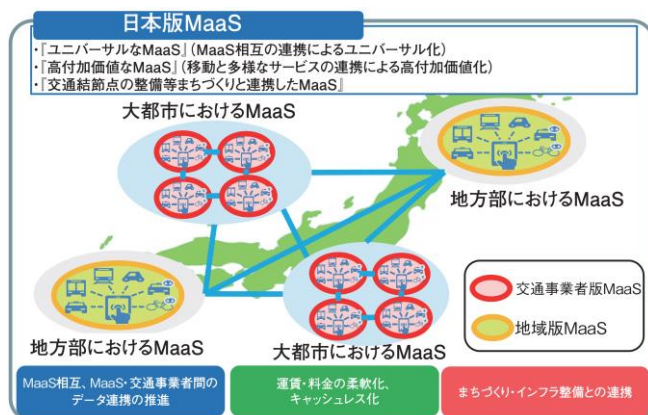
日本版MaaS

・「ユニバーサルなMaaS」（MaaS相互の連携によるユニバーサル化）
・「高付加価値なMaaS」（移動と多様なサービスの連携による高付加価値化）
・「交通結節点の整備等まちづくりと連携したMaaS」

大都市におけるMaaS

地方部におけるMaaS

地方部におけるMaaS

大都市におけるMaaS

交通事業者版MaaS

地域版MaaS

MaaS相互、MaaS・交通事業者間のデータ連携の推進

運賃・料金の柔軟化、キャッシュレス化

まちづくり・インフラ整備との連携